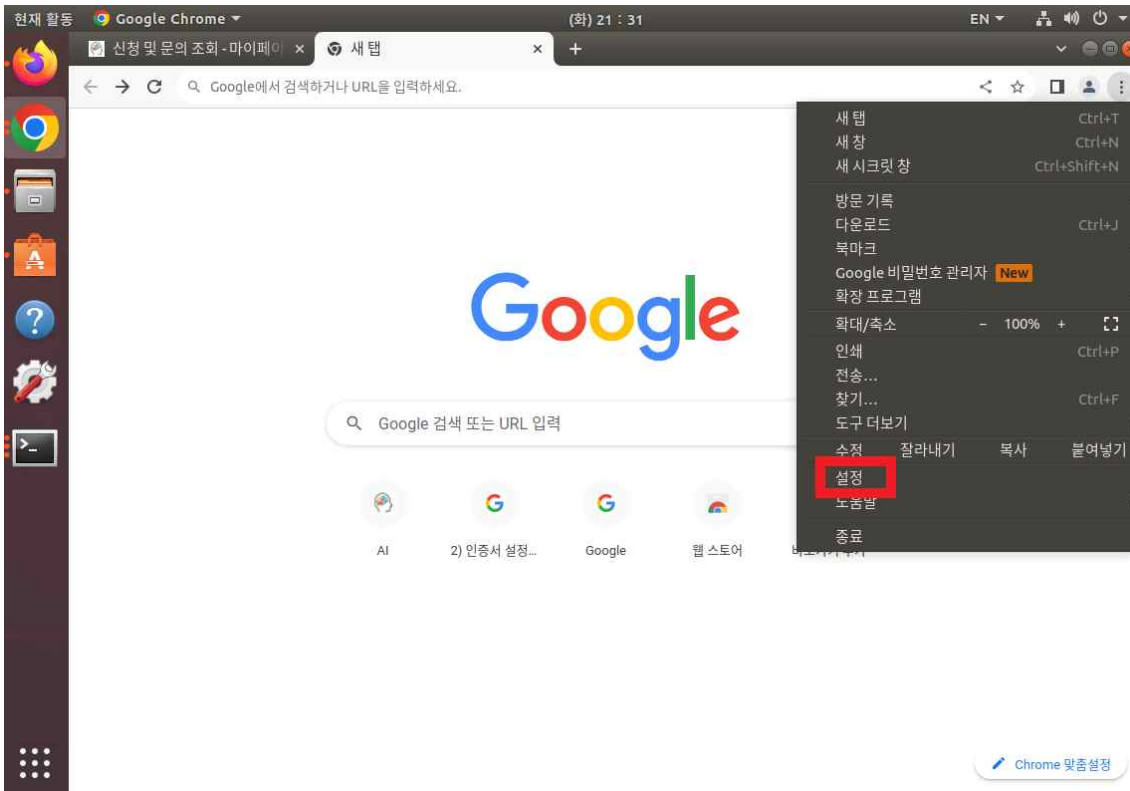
현재 활동 Google Chrome ▾ (화) 21 : 31 EN ▾

신청 및 문의 조회 - 마이페이 × 새 탭 × +

Google에서 검색하거나 URL을 입력하세요.

새 탭 Ctrl+T
새 창 Ctrl+N
새 시크릿 창 Ctrl+Shift+N
방문 기록
다운로드 Ctrl+J
북마크
Google 비밀번호 관리자 New
확장 프로그램
확대/축소 - 100% +
인쇄 Ctrl+P
전송...
찾기... Ctrl+F
도구 더보기
수정 잘라내기 복사 붙여넣기
설정
도움말
종료

Google

Google 검색 또는 URL 입력

AI
2) 인증서 설정...
Google
웹 스토어
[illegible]

Chrome 맞춤설정